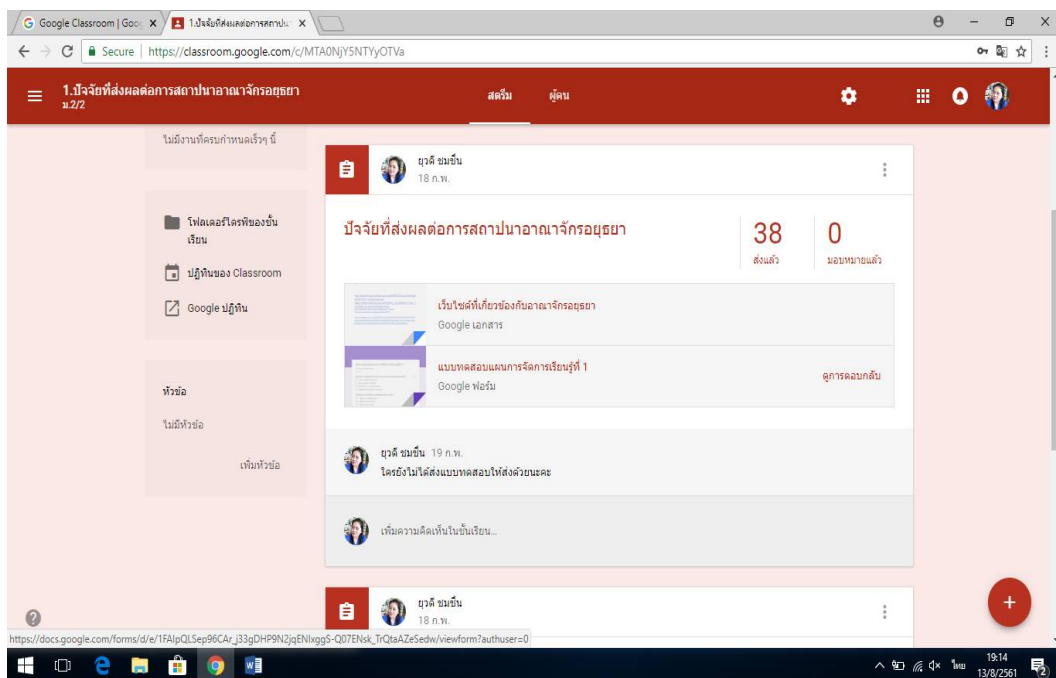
Google Classroom | Goo
1.ปัจจัยที่ส่งผลต่อการสถาปนา
Secure | https://classroom.google.com/c/MTA0NjY5NTYyOTVa

1.ปัจจัยที่ส่งผลต่อการสถาปนาอาณาจักรอยุธยา
ม.2/2
สตรีม
ผู้คน

ไม่มีงานที่ครบกำหนดเร็วๆ นี้

โฟลเดอร์ไดรฟ์ของชั้นเรียน
ปฏิทินของ Classroom
Google ปฏิทิน

หัวข้อ
ไม่มีหัวข้อ
เพิ่มหัวข้อ

ยุวดี ชมขึ้น
18 ก.พ.

ปัจจัยที่ส่งผลต่อการสถาปนาอาณาจักรอยุธยา
38
ส่งแล้ว
0
มอบหมายแล้ว

เว็บไซต์ที่เกี่ยวข้องกับอาณาจักรอยุธยา
Google เอกสาร

แบบทดสอบแผนการจัดการเรียนรู้ที่ 1
Google ฟอร์ม
ดูการตอบกลับ

ยุวดี ชมขึ้น 19 ก.พ.
ใครยังไม่ได้ส่งแบบทดสอบให้ส่งด้วยนะคะ

เพิ่มความคิดเห็นในชั้นเรียน...

ยุวดี ชมขึ้น
18 ก.พ.

https://docs.google.com/forms/d/e/1FAIpQLSep96CAr_j33gDHP9N2jqENlxggS-Q07ENsk_TrQtaAZeSedw/viewform?authuser=0

ไทย
19:14
13/8/2561